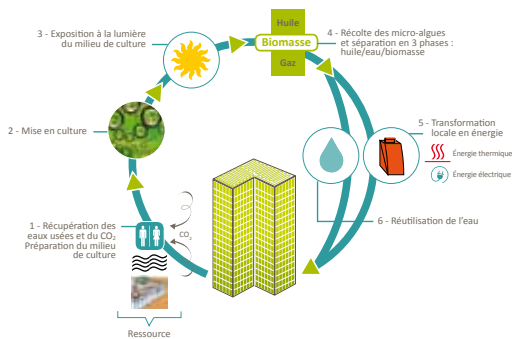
3 - Exposition à la lumière du milieu de culture

Huile
Biomasse
Gaz

4 - Récolte des micro-algues et séparation en 3 phases : huile/eau/biomasse

2 - Mise en culture

5 - Transformation locale en énergie

Énergie thermique

Énergie électrique

6 - Réutilisation de l'eau

1 - Récupération des eaux usées et du $CO_2$
Préparation du milieu de culture

$CO_2$

Ressource